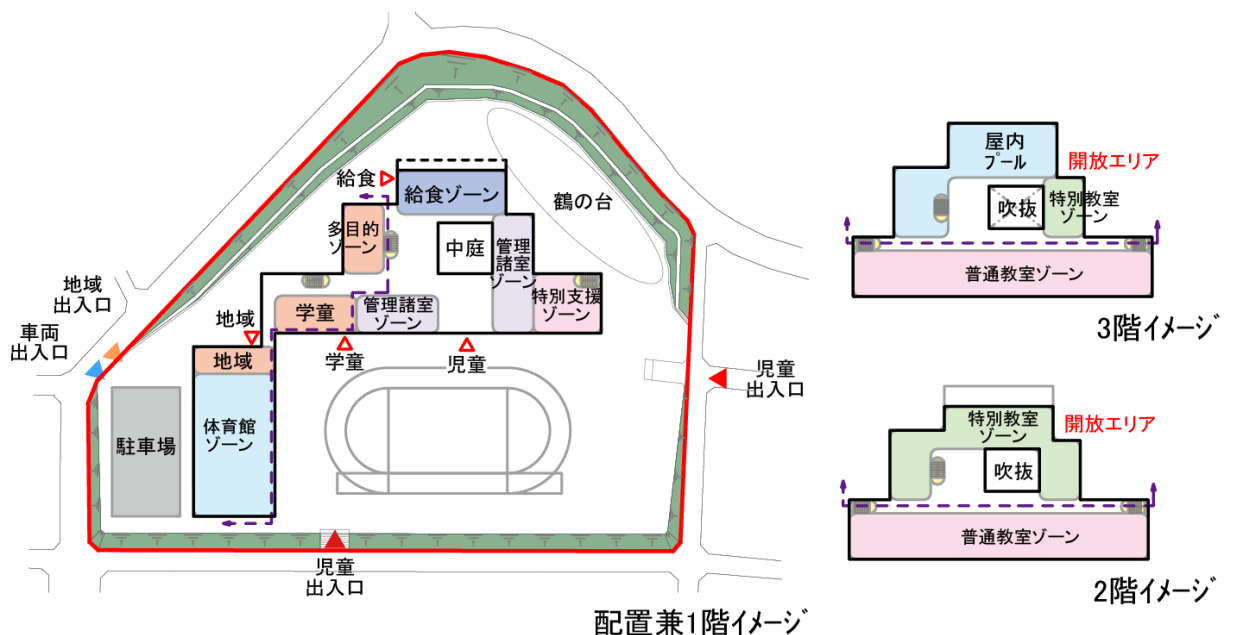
給食
給食ゾーン
鶴の台
多目的ゾーン
中庭
管理諸室ゾーン
地域出入口
車両出入口
地域
学童
管理諸室ゾーン
特別支援ゾーン
地域
学童
児童
児童出入口
駐車場
体育館ゾーン
児童出入口
配置兼1階イメージ

屋内プール
開放エリア
吹抜
特別教室ゾーン
普通教室ゾーン
3階イメージ

特別教室ゾーン
開放エリア
吹抜
普通教室ゾーン
2階イメージ